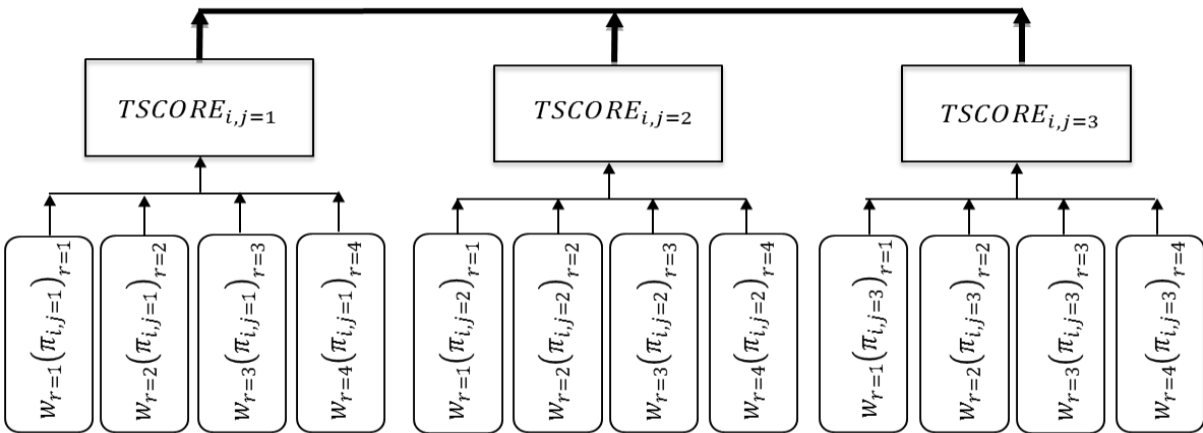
$TSCORE_{i,j=1}$

$w_{r=1}\left(\pi_{i,j=1}\right)_{r=1}$

$w_{r=2}\left(\pi_{i,j=1}\right)_{r=2}$

$w_{r=3}\left(\pi_{i,j=1}\right)_{r=3}$

$w_{r=4}\left(\pi_{i,j=1}\right)_{r=4}$

$TSCORE_{i,j=2}$

$w_{r=1}\left(\pi_{i,j=2}\right)_{r=1}$

$w_{r=2}\left(\pi_{i,j=2}\right)_{r=2}$

$w_{r=3}\left(\pi_{i,j=2}\right)_{r=3}$

$w_{r=4}\left(\pi_{i,j=2}\right)_{r=4}$

$TSCORE_{i,j=3}$

$w_{r=1}\left(\pi_{i,j=3}\right)_{r=1}$

$w_{r=2}\left(\pi_{i,j=3}\right)_{r=2}$

$w_{r=3}\left(\pi_{i,j=3}\right)_{r=3}$

$w_{r=4}\left(\pi_{i,j=3}\right)_{r=4}$